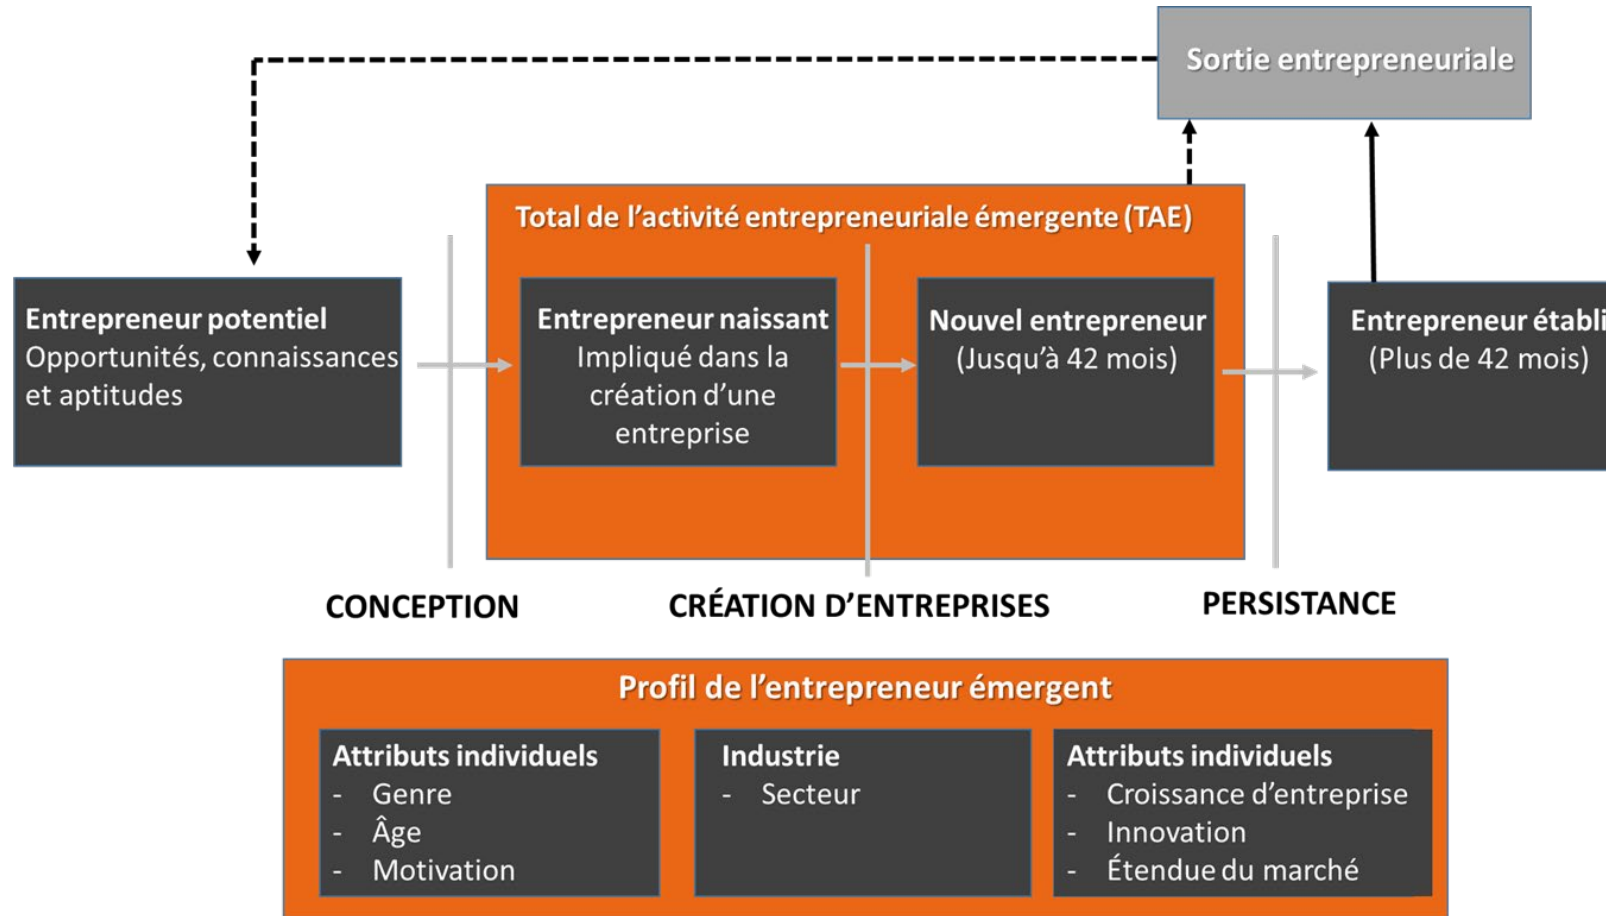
Sortie entrepreneuriale

Total de l'activité entrepreneuriale émergente (TAE)

Entrepreneur potentiel
Opportunités, connaissances et aptitudes

Entrepreneur naissant
Impliqué dans la création d'une entreprise

Nouvel entrepreneur
(Jusqu'à 42 mois)

Entrepreneur établi
(Plus de 42 mois)

CONCEPTION

CRÉATION D'ENTREPRISES

PERSISTANCE

Profil de l'entrepreneur émergent

Attributs individuels
- Genre
- Âge
- Motivation

Industrie
- Secteur

Attributs individuels
- Croissance d'entreprise
- Innovation
- Étendue du marché